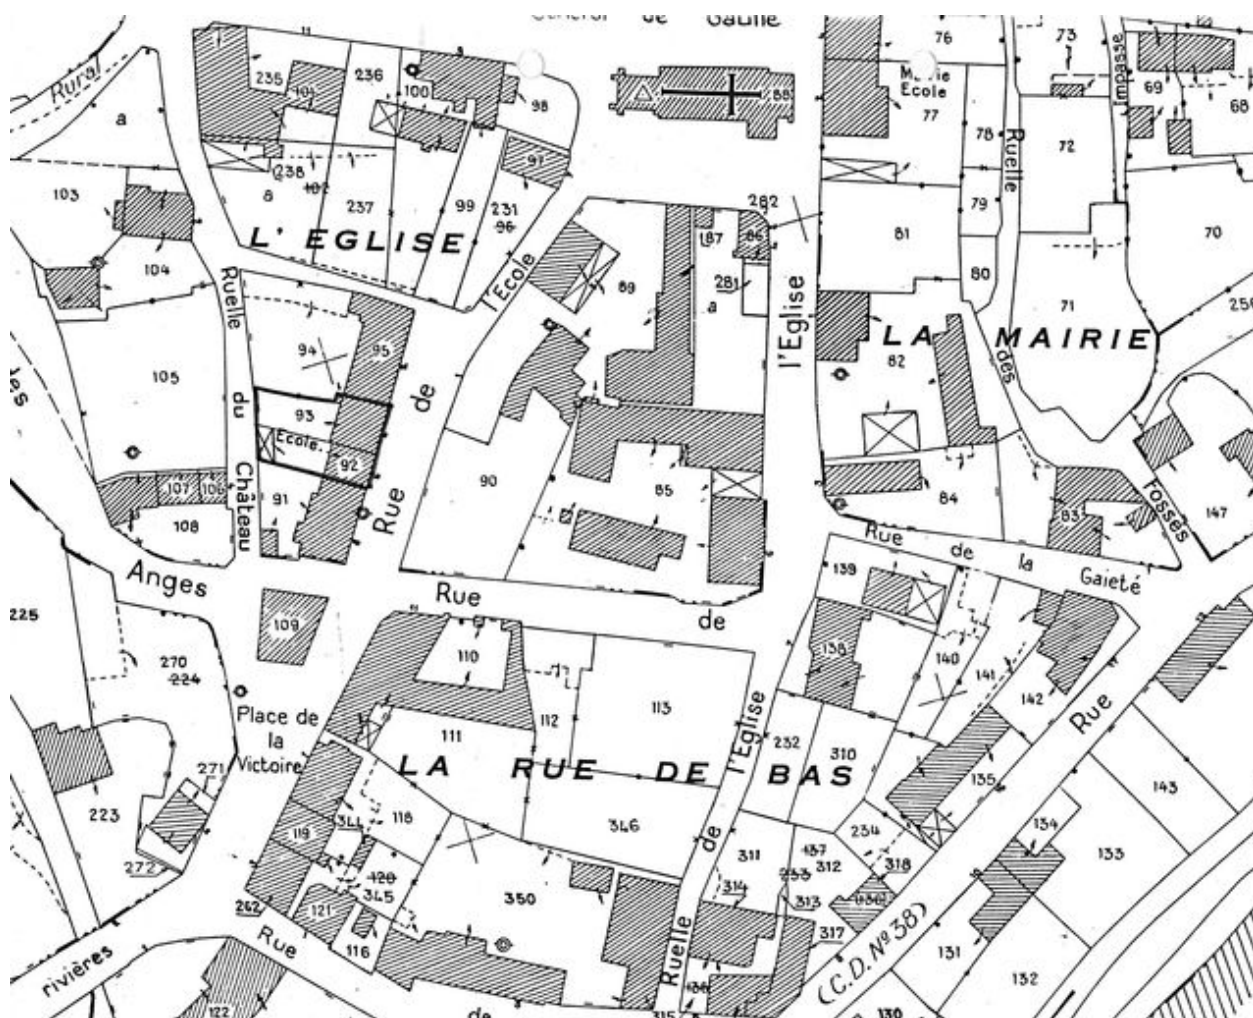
Général de Gaulle
Rural
a
235
101
236
100
98
88
76
73
Mairie
Ecole
77
Impasse
69
68
238
102
8
237
99
231
96
91
78
Ruelle
72
103
L'EGLISE
l'Ecole
282
187
86
79
81
70
104
89
281
a
l'Eglise
80
71
250
Ruelle
du
Château
94
95
LA
MAIRIE
des
les
105
de
82
93
Ecole
92
Rue
107
106
90
85
84
Fossés
147
108
91
83
Rue
de
la
Gaieté
Anges
Rue
139
de
225
109
110
138
140
141
270
224
142
Place de
la
Victoire
111
112
113
l'Eglise
232
310
Rue
LA RUE DE BAS
143
223
271
135
119
341
118
346
234
134
133
272
120
345
de
311
137
333
312
318
336
Ruelle
314
313
121
350
317
(C.D. Nº 38)
131
262
Rue
116
rivières
de
315
136
132
122
130